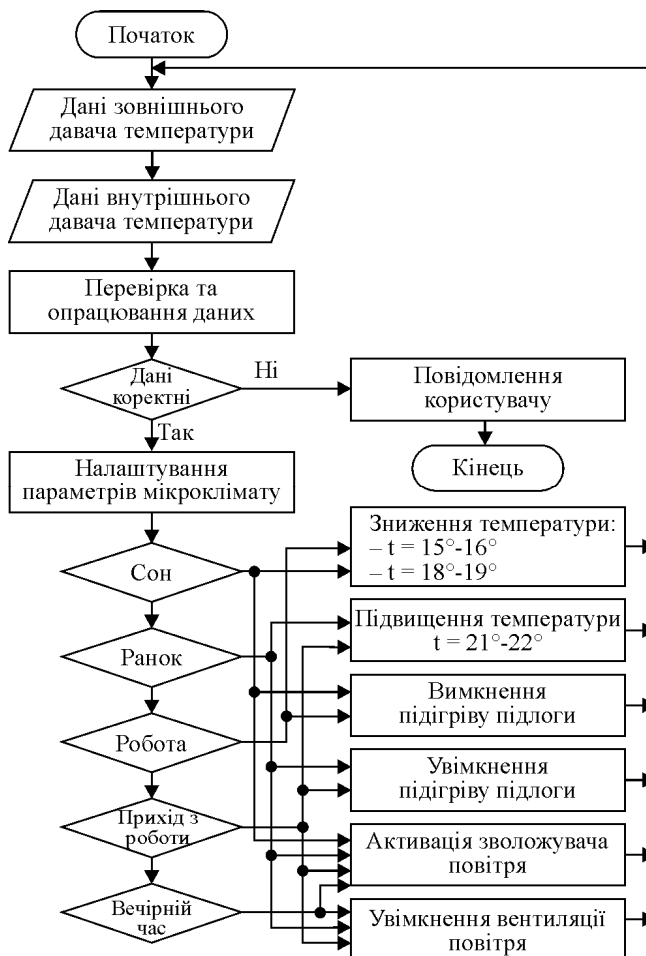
Початок

Дані зовнішнього давача температури

Дані внутрішнього давача температури

Перевірка та опрацювання даних

Дані коректні

Ні

Повідомлення користувачу

Кінець

Так

Налаштування параметрів мікроклімату

Сон

Ранок

Робота

Прихід з роботи

Вечірній час

Зниження температури:
– t = 15°-16°
– t = 18°-19°

Підвищення температури t = 21°-22°

Вимкнення підігріву підлоги

Увімкнення підігріву підлоги

Активація зволожувача повітря

Увімкнення вентиляції повітря